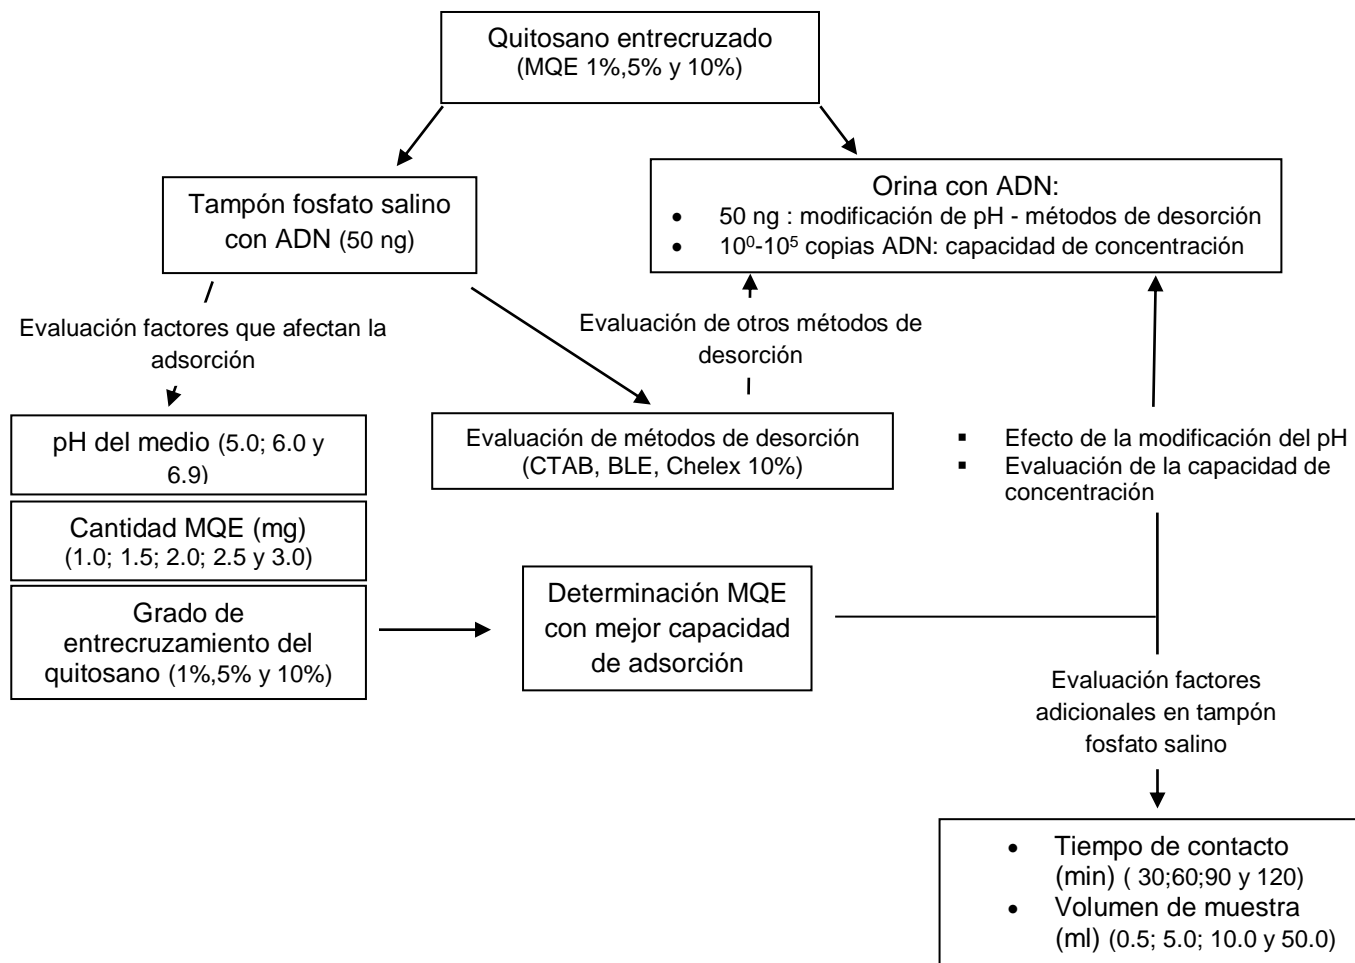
Quitosano entrecruzado
(MQE 1%,5% y 10%)

Tampón fosfato salino con ADN (50 ng)

Orina con ADN:
- 50 ng : modificación de pH - métodos de desorción
- $10^0$-$10^5$ copias ADN: capacidad de concentración

Evaluación factores que afectan la adsorción

Evaluación de otros métodos de desorción

pH del medio (5.0; 6.0 y 6.9)

Evaluación de métodos de desorción (CTAB, BLE, Chelex 10%)

- Efecto de la modificación del pH
- Evaluación de la capacidad de concentración

Cantidad MQE (mg) (1.0; 1.5; 2.0; 2.5 y 3.0)

Grado de entrecruzamiento del quitosano (1%,5% y 10%)

Determinación MQE con mejor capacidad de adsorción

Evaluación factores adicionales en tampón fosfato salino

- Tiempo de contacto (min) ( 30;60;90 y 120)
- Volumen de muestra (ml) (0.5; 5.0; 10.0 y 50.0)